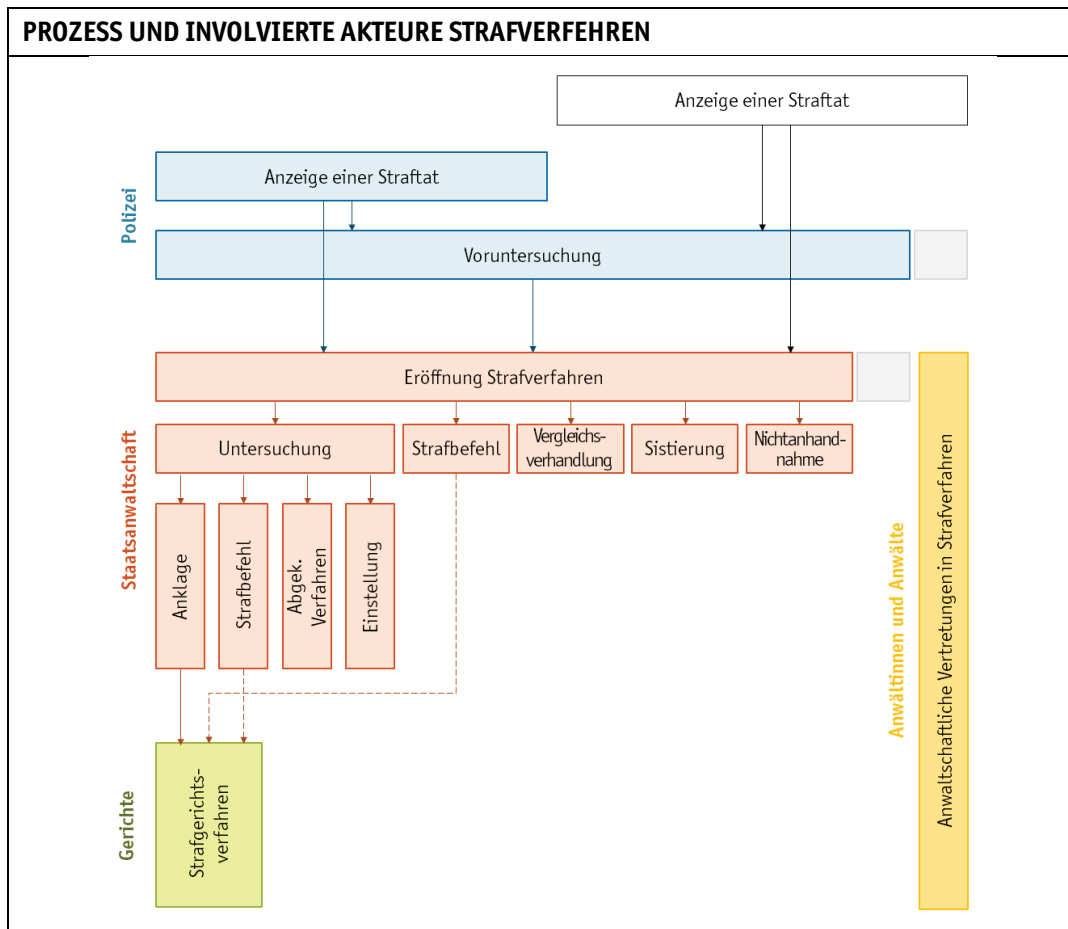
PROZESS UND INVOLVIERTE AKTEURE STRAFVERFEHREN

Anzeige einer Straftat

Polizei

Anzeige einer Straftat

Voruntersuchung

Eröffnung Strafverfahren

Staatsanwaltschaft

Untersuchung

Strafbefehl

Vergleichsverhandlung

Sistierung

Nichtanhandnahme

Anklage

Strafbefehl

Abgek. Verfahren

Einstellung

Gerichte

Strafgerichtsverfahren

Anwältinnen und Anwälte

Anwaltschaftliche Vertretungen in Strafverfahren